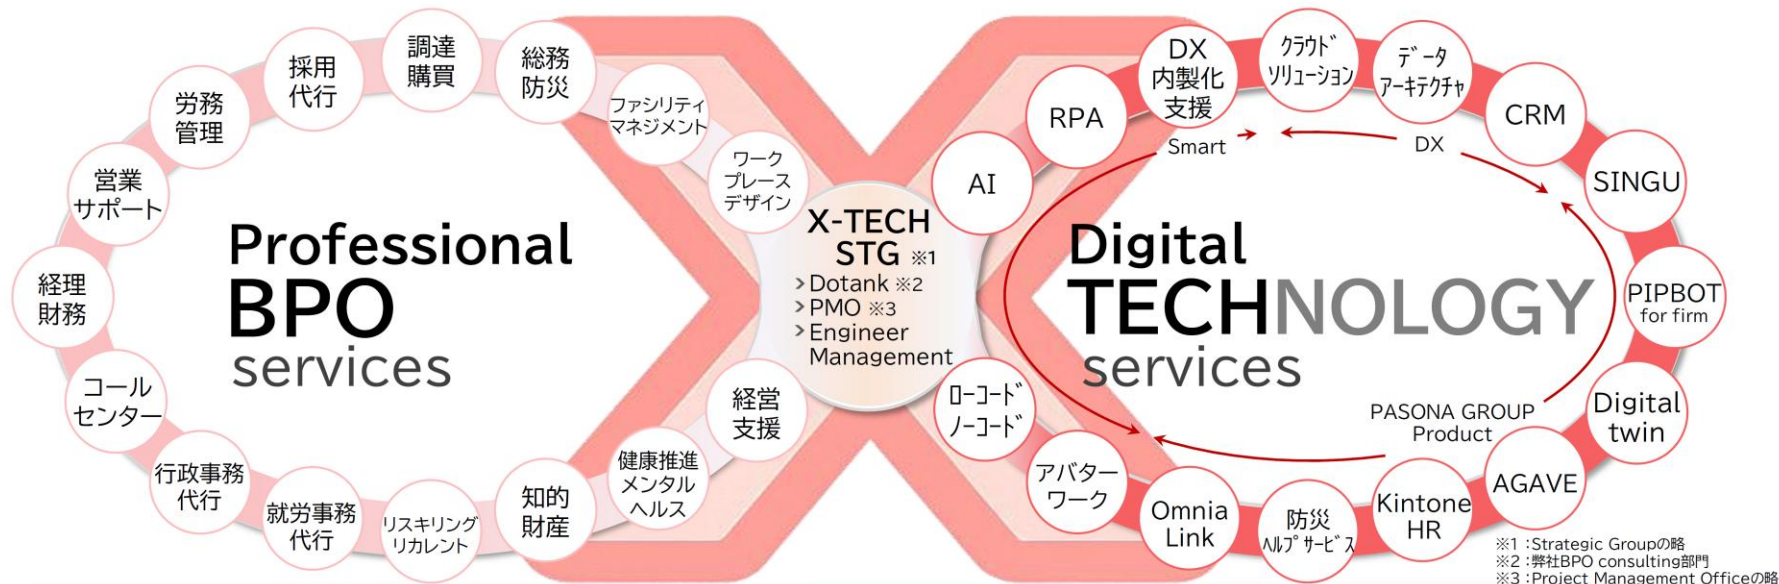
採用代行

調達購買

総務防災

労務管理

営業サポート

経理財務

コールセンター

行政事務代行

就労事務代行

リスキリングリカレント

知的財産

ファシリティマネジメント

ワークプレースデザイン

経営支援

健康推進メンタルヘルス

Professional
BPO
services

X-TECH
STG ※1
> Dotank ※2
> PMO ※3
> Engineer Management

DX内製化支援

クラウドソリューション

データアーキテクチャ

RPA

AI

CRM

SINGU

PIPBOT for firm

Digital twin

AGAVE

Kintone HR

防災ヘルプサービス

Omnia Link

アバターワーク

ローコードノーコード

Smart

DX

Digital
TECHNOLOGY
services

PASONA GROUP Product

※1 :Strategic Groupの略
※2 :弊社BPO consulting部門
※3 :Project Management Officeの略